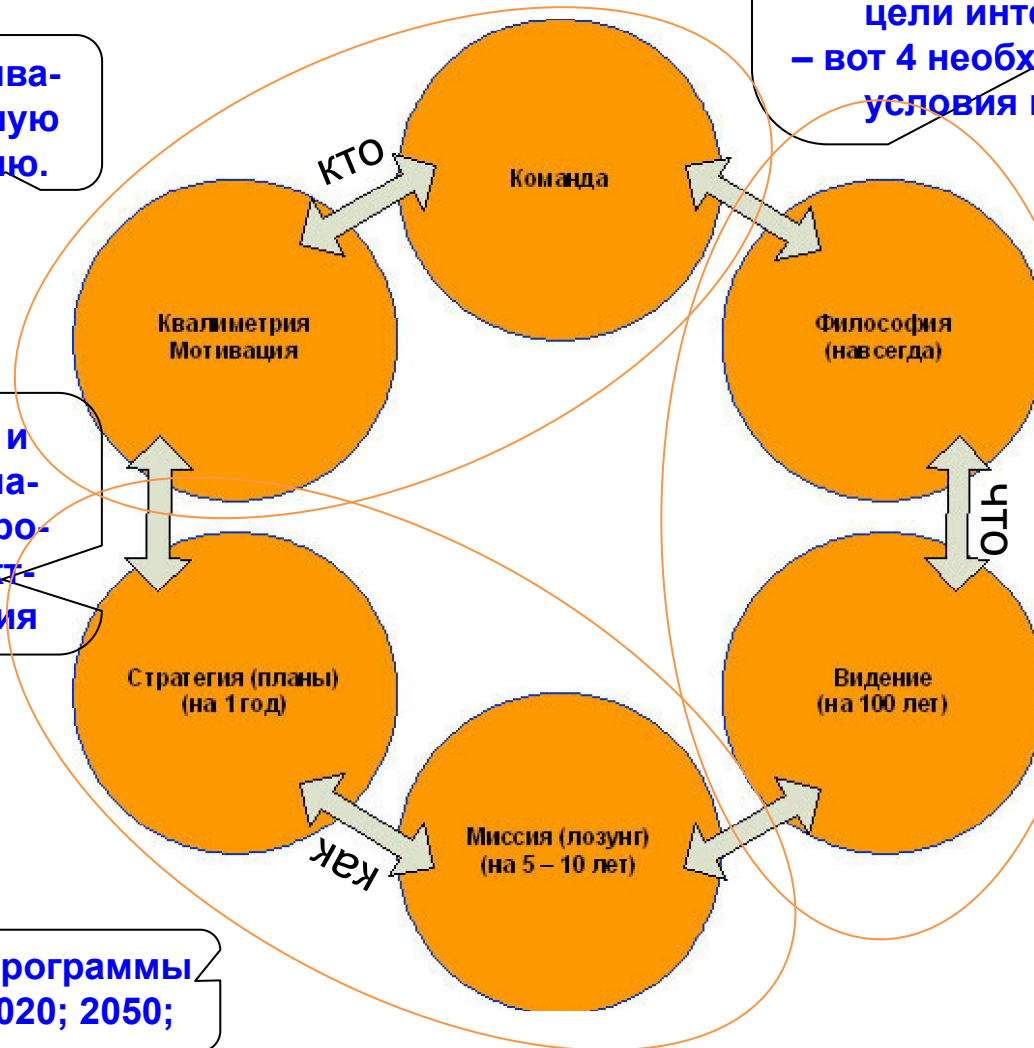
ва-
ную
ию.

цели инт
– вот 4 необх
условия

кто

Команда

Квалиметрия
Мотивация

Философия
(навсегда)

и
на-
ро-
т-
ия

что

Стратегия (планы)
(на 1 год)

Видение
(на 100 лет)

Миссия (лозунг)
(на 5 – 10 лет)

как

рограммы
020; 2050;